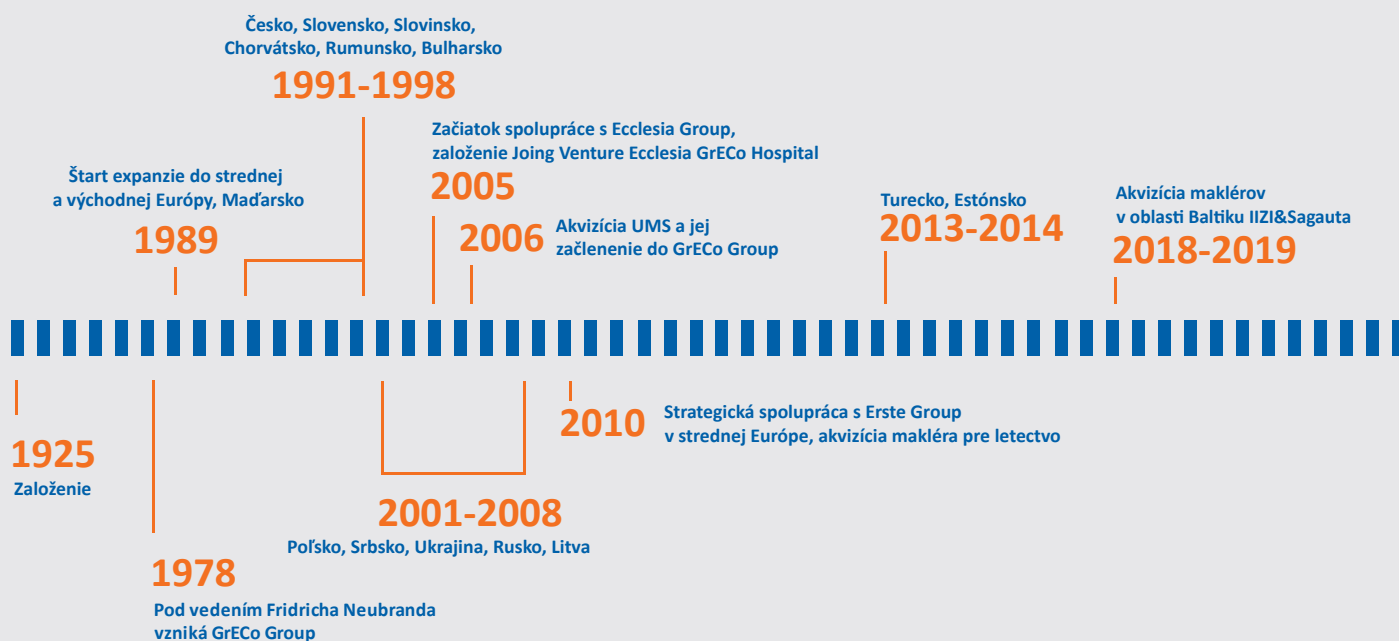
Česko, Slovensko, Slovinsko, Chorvátsko, Rumunsko, Bulharsko
1991-1998

Začiatok spolupráce s Ecclesia Group, založenie Joing Venture Ecclesia GrECo Hospital
2005

Štart expanzie do strednej a východnej Európy, Maďarsko
1989

2006
Akvizícia UMS a jej začlenenie do GrECo Group

Turecko, Estónsko
2013-2014

Akvizícia maklérov v oblasti Baltiku IIZI&Sagauta
2018-2019

1925
Založenie

1978
Pod vedením Fridricha Neubranda vzniká GrECo Group

2001-2008
Poľsko, Srbsko, Ukrajina, Rusko, Litva

2010
Strategická spolupráca s Erste Group v strednej Európe, akvizícia makléra pre letectvo